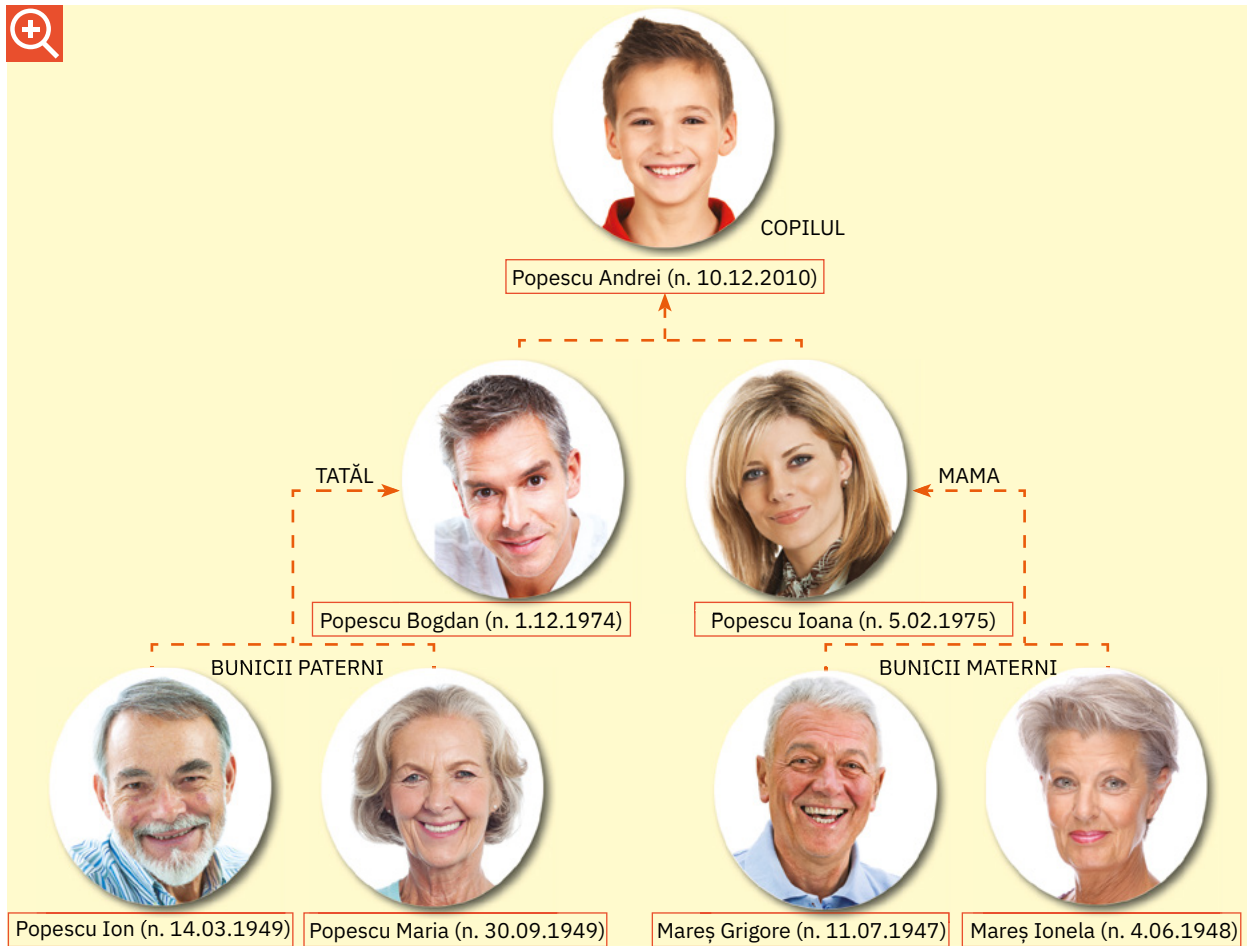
COPILUL

Popescu Andrei (n. 10.12.2010)

TATĂL

MAMA

Popescu Bogdan (n. 1.12.1974)

Popescu Ioana (n. 5.02.1975)

BUNICII PATERNI

BUNICII MATERNI

Popescu Ion (n. 14.03.1949)

Popescu Maria (n. 30.09.1949)

Mareș Grigore (n. 11.07.1947)

Mareș Ionela (n. 4.06.1948)